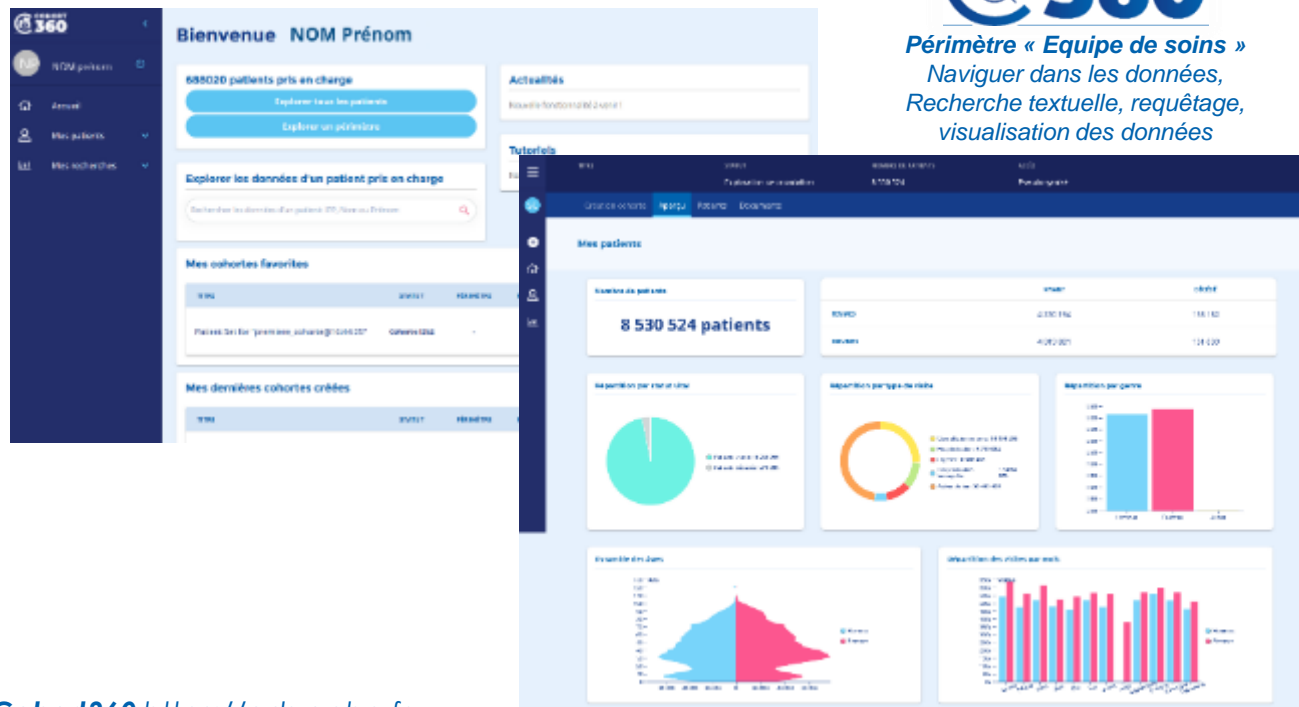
360

NOM prénom

Accueil

Mes patients

Mes recherches

Bienvenue NOM Prénom

688020 patients pris en charge

Explorer tous les patients

Explorer un périmètre

Actualités

Nouvelle fonctionnalité à venir !

Tutoriels

Explorer les données d'un patient pris en charge

Rechercher les données d'un patient (IPP, Nom ou Prénom)

Mes cohortes favorites

Patient Set for "premiere_cohorte@10:54:05"

Mes dernières cohortes créées

Périmètre « Equipe de soins »
Naviguer dans les données, Recherche textuelle, requêtage, visualisation des données

Aperçu Patients Documents

Mes patients

Nombre de patients

8 530 524 patients

Répartition par type de visite

Répartition par genre

Pyramide des âges

Répartition des visites par mois

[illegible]